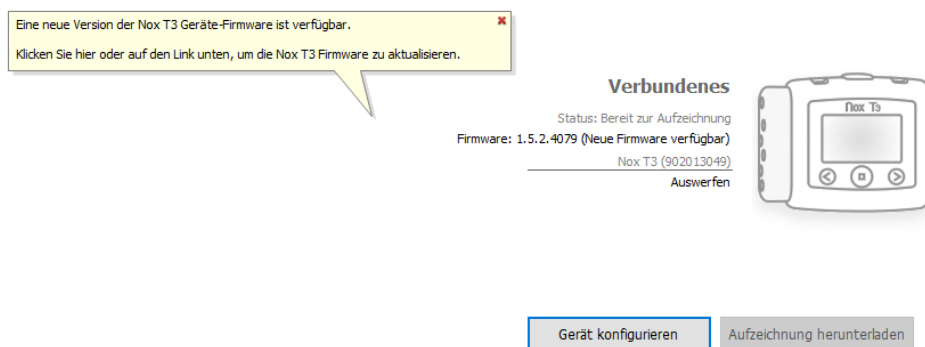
Eine neue Version der Nox T3 Geräte-Firmware ist verfügbar.

Klicken Sie hier oder auf den Link unten, um die Nox T3 Firmware zu aktualisieren.

Verbundenes

Status: Bereit zur Aufzeichnung
Firmware: 1.5.2.4079 (Neue Firmware verfügbar)
Nox T3 (902013049)
Auswerfen

Nox T3

Gerät konfigurieren
Aufzeichnung herunterladen